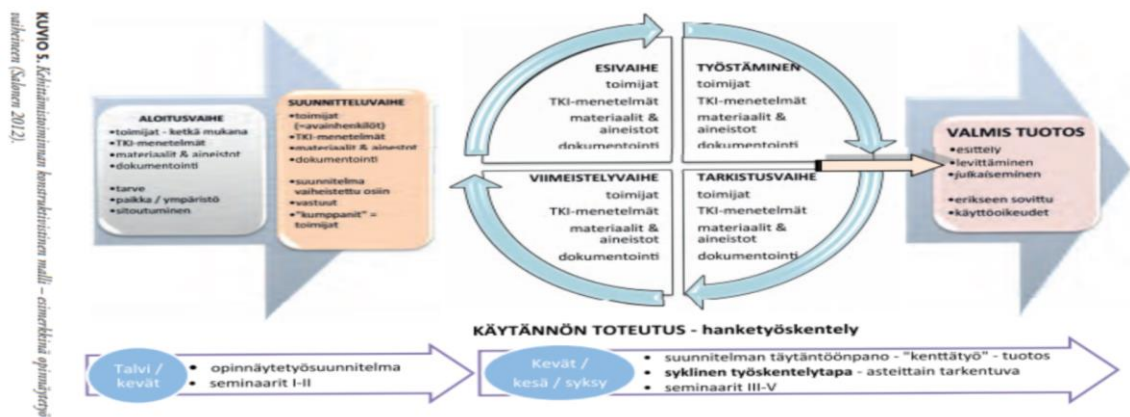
KUVIO 5. Kehittämistoiminnan konstruktiivinen malli – esimerkkinä opinnäytety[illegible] vaiheineen (Salonen 2012).

ALOITUSVAIHE
•toimijat - ketkä mukana
•TKI-menetelmät
•materiaalit & aineistot
•dokumentointi

•tarve
•paikka / ympäristö
•sitoutuminen

SUUNNITTELUVAIHE
•toimijat (=avainhenkilöt)
•TKI-menetelmät
•materiaalit & aineistot
•dokumentointi

•suunnitelma vaiheistettu osiin
•vastuut
•"kumppanit" = toimijat

ESIVAIHE
toimijat
TKI-menetelmät
materiaalit & aineistot
dokumentointi

TYÖSTÄMINEN
toimijat
TKI-menetelmät
materiaalit & aineistot
dokumentointi

VIIMEISTELYVAIHE
toimijat
TKI-menetelmät
materiaalit & aineistot
dokumentointi

TARKISTUSVAIHE
toimijat
TKI-menetelmät
materiaalit & aineistot
dokumentointi

VALMIS TUOTOS
•esittely
•levittäminen
•julkaiseminen

•erikseen sovittu
•käyttöoikeudet

KÄYTÄNNÖN TOTEUTUS - hanketyöskentely

Talvi / kevät
• opinnäytetyösuunnitelma
• seminaarit I-II

Kevät / kesä / syksy
• suunnitelman täytäntöönpano - "kenttätyö" - tuotos
• syklinen työskentelytapa - asteittain tarkentuva
• seminaarit III-V